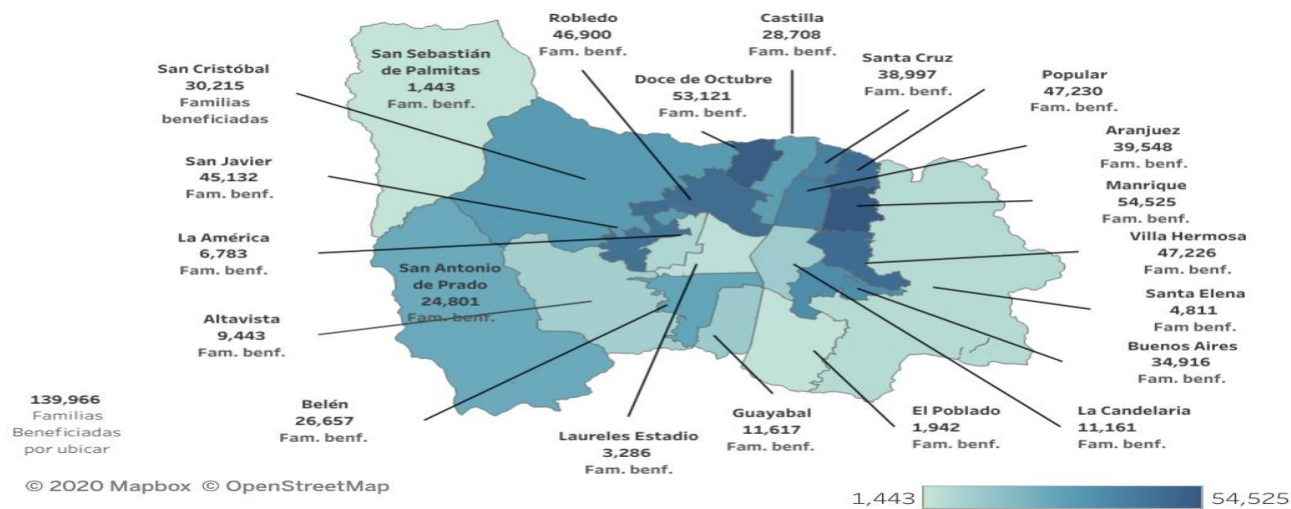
Robledo
46,900
Fam. benf.

Castilla
28,708
Fam. benf.

San Sebastián de Palmitas
1,443
Fam. benf.

San Cristóbal
30,215
Familias beneficiadas

Doce de Octubre
53,121
Fam. benf.

Santa Cruz
38,997
Fam. benf.

Popular
47,230
Fam. benf.

Aranjuez
39,548
Fam. benf.

San Javier
45,132
Fam. benf.

Manrique
54,525
Fam. benf.

La América
6,783
Fam. benf.

Villa Hermosa
47,226
Fam. benf.

San Antonio de Prado
24,801
Fam. benf.

Santa Elena
4,811
Fam benf.

Altavista
9,443
Fam. benf.

Buenos Aires
34,916
Fam. benf.

139,966
Familias Beneficiadas por ubicar

Belén
26,657
Fam. benf.

Guayabal
11,617
Fam. benf.

El Poblado
1,942
Fam. benf.

La Candelaria
11,161
Fam. benf.

Laureles Estadio
3,286
Fam. benf.

© 2020 Mapbox © OpenStreetMap

1,443 54,525